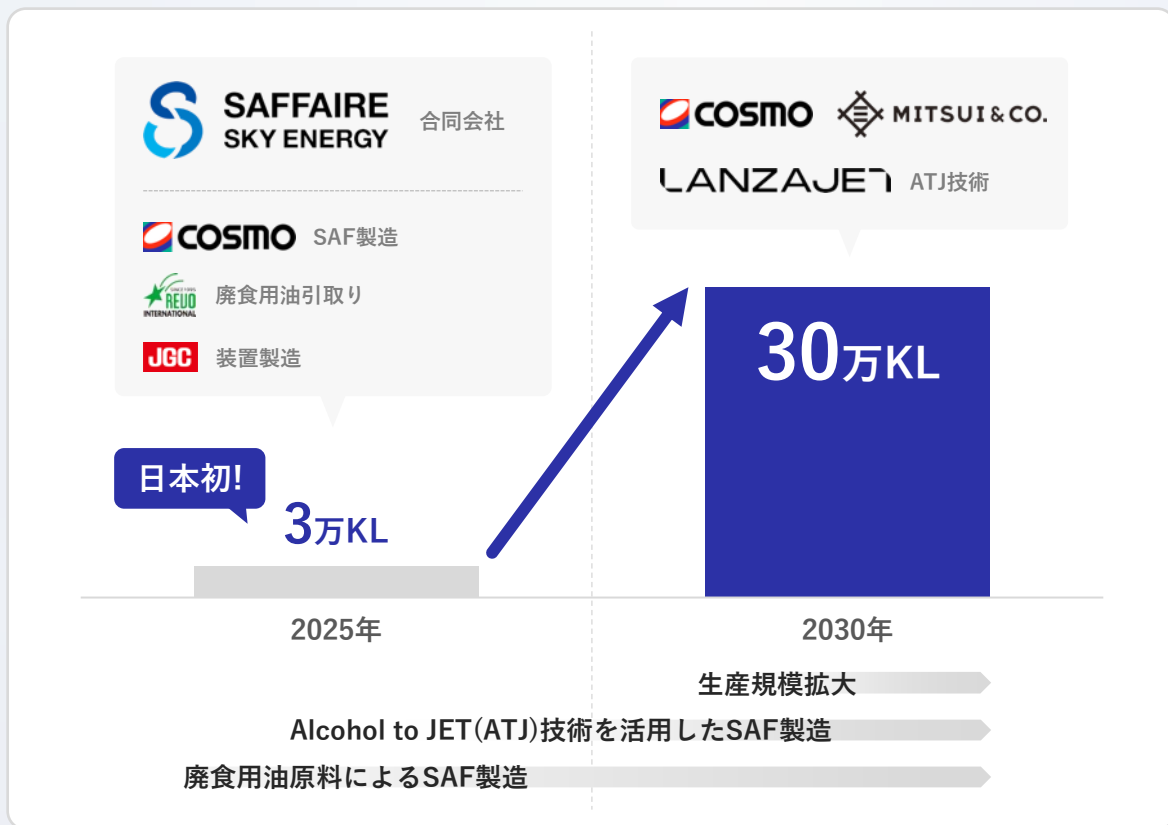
SAFFAIRE SKY ENERGY 合同会社

COSMO SAF製造

REVO INTERNATIONAL 廃食用油引取り

JGC 装置製造

COSMO MITSUI & CO.

LANZAJET ATJ技術

日本初!

3万KL

30万KL

2025年

2030年

生産規模拡大

Alcohol to JET(ATJ)技術を活用したSAF製造

廃食用油原料によるSAF製造